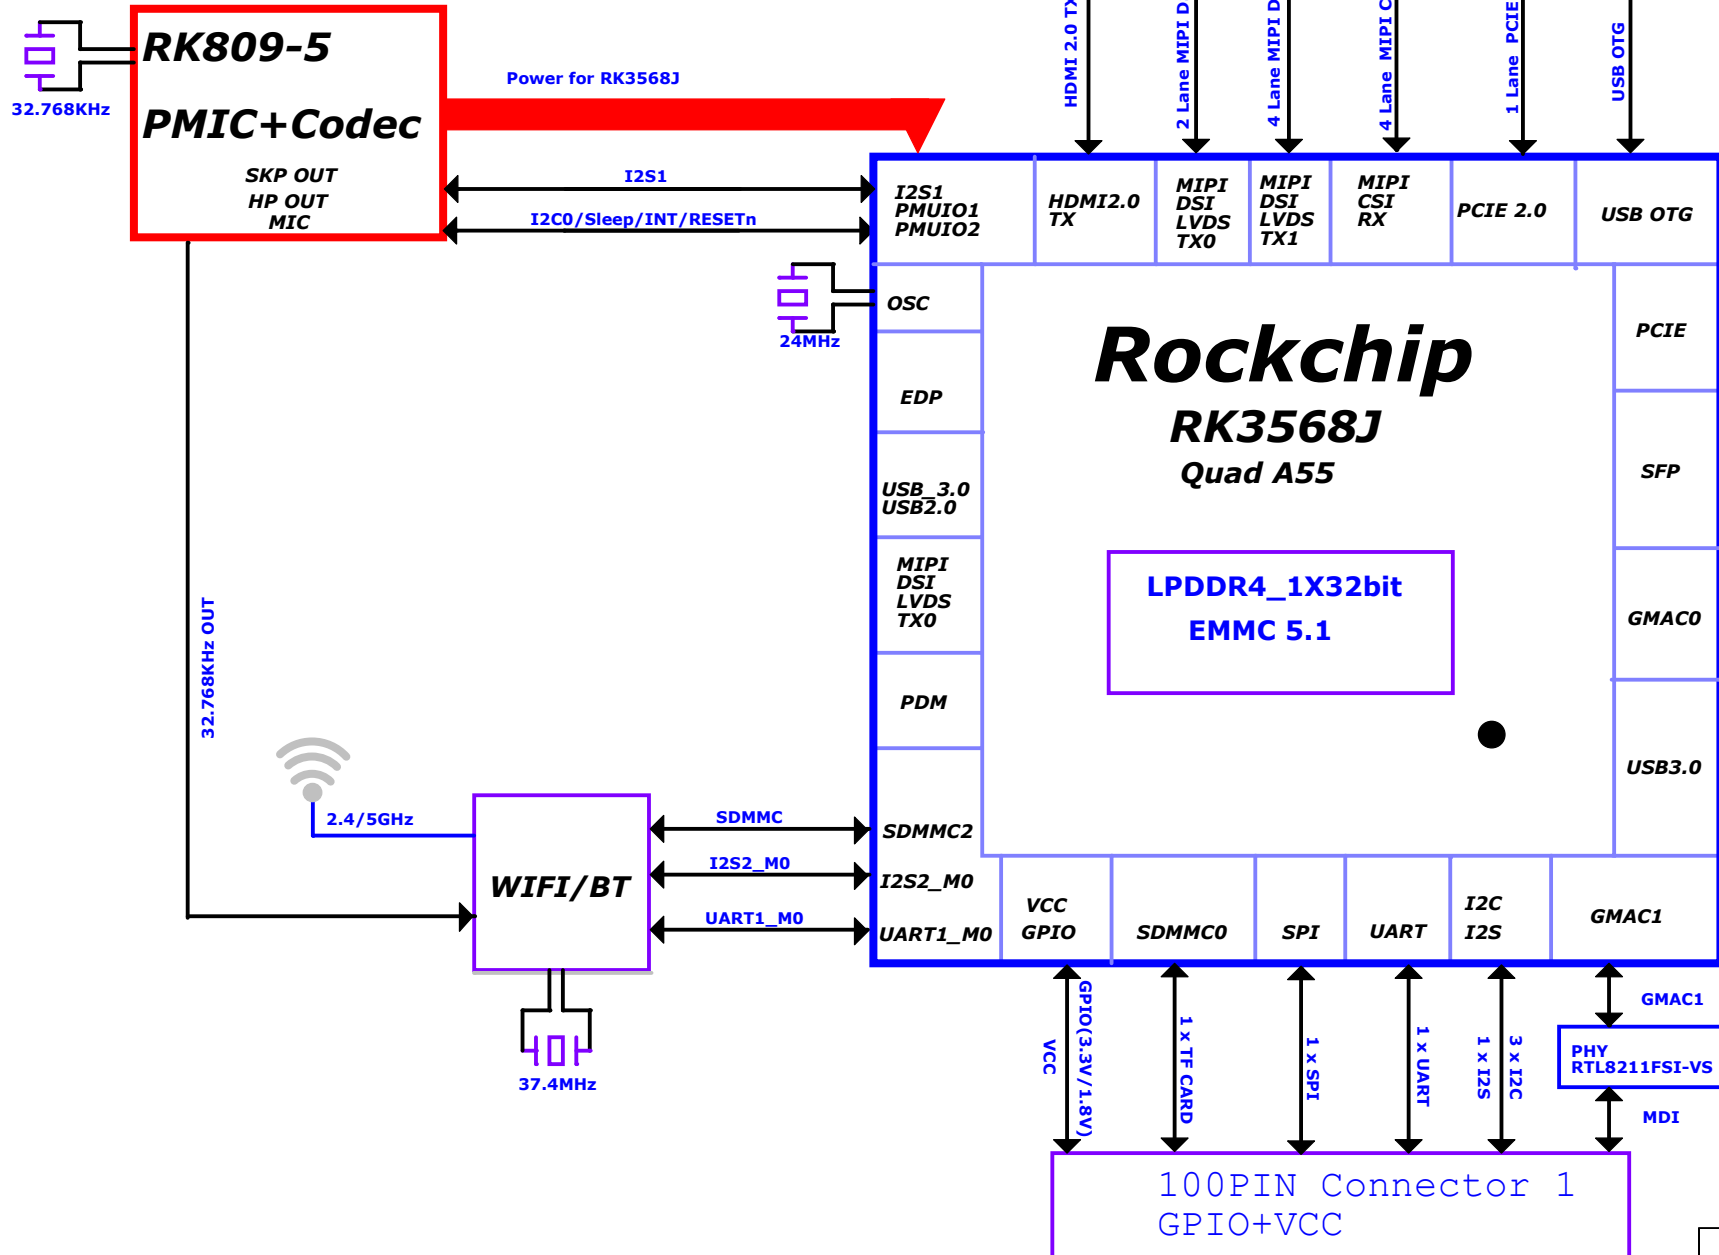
32.768KHz

RK809-5

PMIC+Codec

SKP OUT
HP OUT
MIC

Power for RK3568J

I2S1

I2C0/Sleep/INT/RESETn

HDMI 2.0 TX
2 Lane MIPI D
4 Lane MIPI D
4 Lane MIPI C
1 Lane PCIE
USB OTG

I2S1
PMUIO1
PMUIO2

HDMI2.0
TX

MIPI
DSI
LVDS
TX0

MIPI
DSI
LVDS
TX1

MIPI
CSI
RX

PCIE 2.0

USB OTG

24MHz

OSC

EDP

USB_3.0
USB2.0

MIPI
DSI
LVDS
TX0

PDM

SDMMC2

I2S2_M0

UART1_M0

Rockchip
RK3568J
Quad A55

LPDDR4_1X32bit
EMMC 5.1

PCIE

SFP

GMAC0

USB3.0

32.768KHz OUT

2.4/5GHz

WIFI/BT

SDMMC

I2S2_M0

UART1_M0

37.4MHz

VCC
GPIO

SDMMC0

SPI

UART

I2C
I2S

GMAC1

VCC
GPIO(3.3V/1.8V)
1 x TF CARD
1 x SPI
1 x UART
1 x I2S
3 x I2C

GMAC1

PHY
RTL8211FSI-VS

MDI

100PIN Connector 1
GPIO+VCC